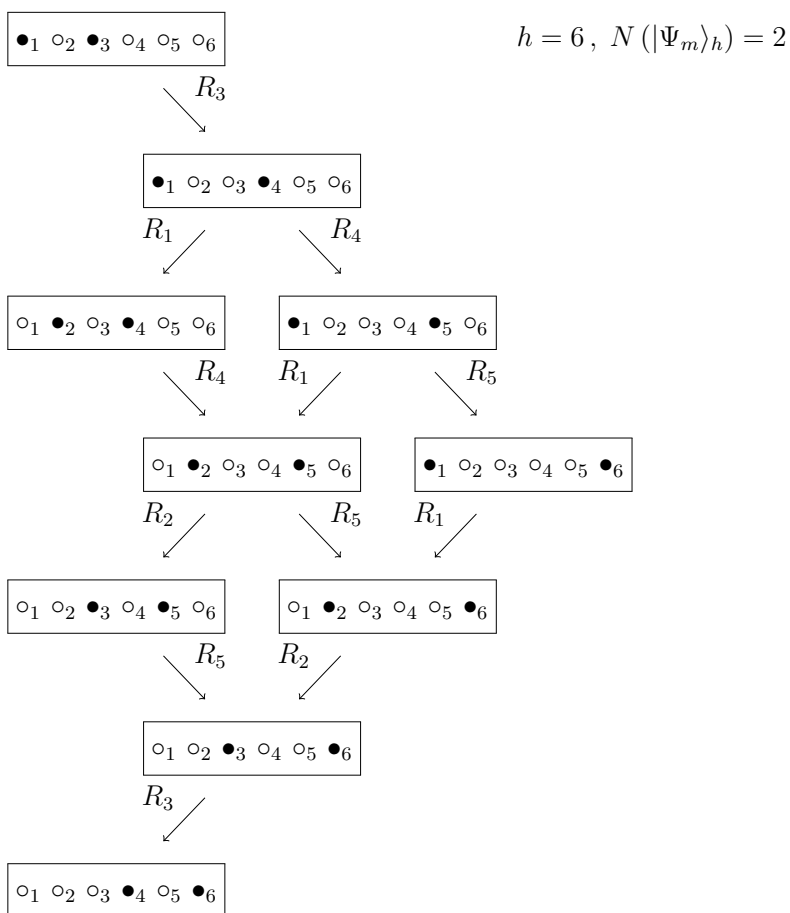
$\bullet_1 \circ_2 \bullet_3 \circ_4 \circ_5 \circ_6$

$h = 6\,,\ N\left(|\Psi_m\rangle_h\right) = 2$

$R_3$

$\bullet_1 \circ_2 \circ_3 \bullet_4 \circ_5 \circ_6$

$R_1$ $R_4$

$\circ_1 \bullet_2 \circ_3 \bullet_4 \circ_5 \circ_6$

$\bullet_1 \circ_2 \circ_3 \circ_4 \bullet_5 \circ_6$

$R_4$ $R_1$ $R_5$

$\circ_1 \bullet_2 \circ_3 \circ_4 \bullet_5 \circ_6$

$\bullet_1 \circ_2 \circ_3 \circ_4 \circ_5 \bullet_6$

$R_2$ $R_5$ $R_1$

$\circ_1 \circ_2 \bullet_3 \circ_4 \bullet_5 \circ_6$

$\circ_1 \bullet_2 \circ_3 \circ_4 \circ_5 \bullet_6$

$R_5$ $R_2$

$\circ_1 \circ_2 \bullet_3 \circ_4 \circ_5 \bullet_6$

$R_3$

$\circ_1 \circ_2 \circ_3 \bullet_4 \circ_5 \bullet_6$